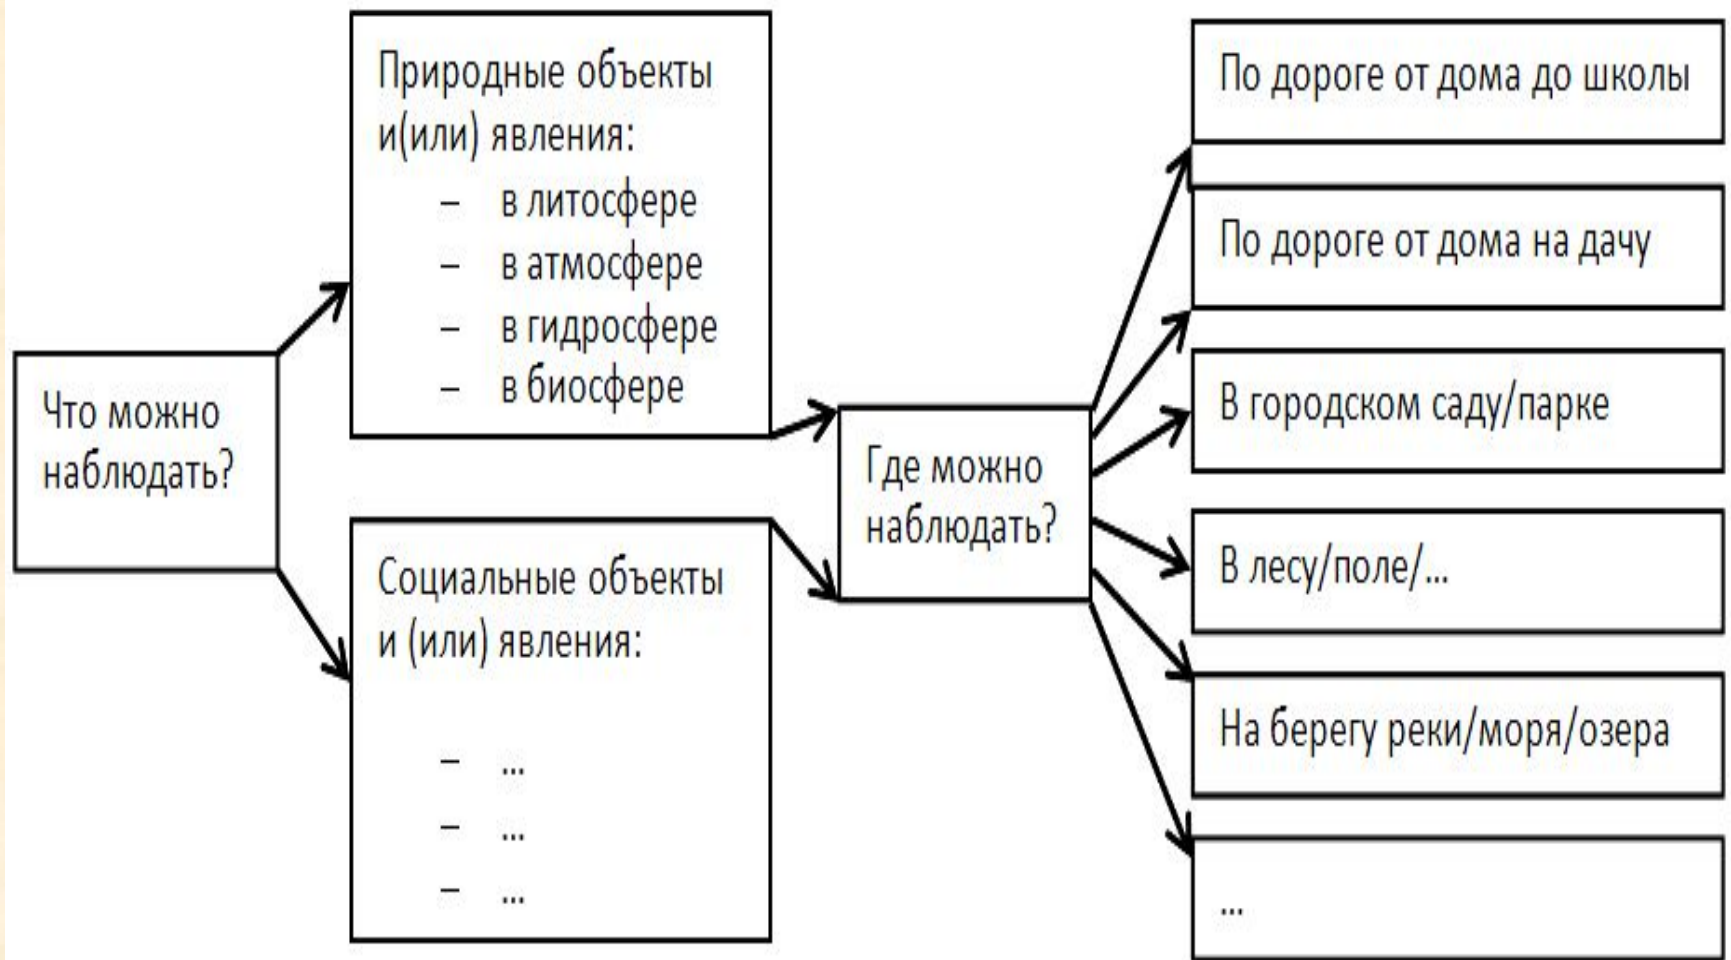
Что можно наблюдать?

Природные объекты и(или) явления:
– в литосфере
– в атмосфере
– в гидросфере
– в биосфере

Социальные объекты и (или) явления:
– ...
– ...
– ...

Где можно наблюдать?

По дороге от дома до школы

По дороге от дома на дачу

В городском саду/парке

В лесу/поле/...

На берегу реки/моря/озера

...